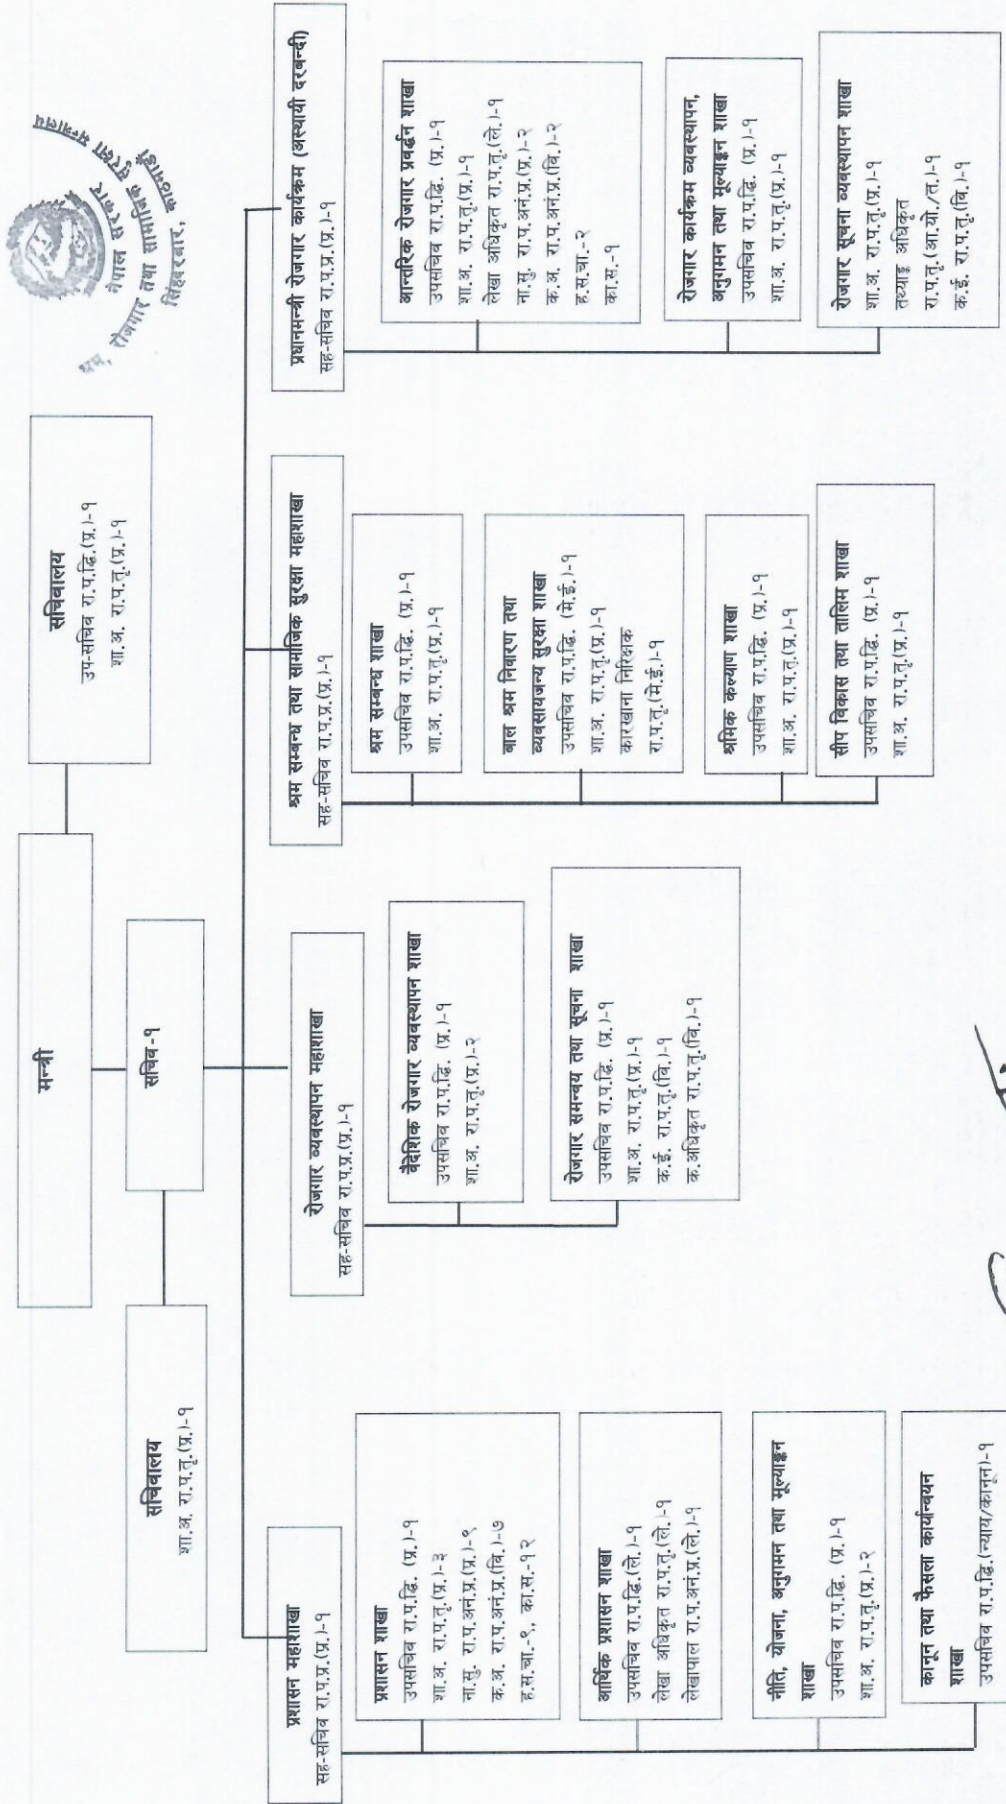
मन्त्री

सचिवालय
उप-सचिव रा.प.द्वि.(प्र.)-१
शा.अ. रा.प.तृ.(प्र.)-१

सचिव-१

सचिवालय
शा.अ. रा.प.तृ.(प्र.)-१

प्रशासन महाशाखा
सह-सचिव रा.प.प्र.(प्र.)-१

प्रशासन शाखा
उपसचिव रा.प.द्वि. (प्र.)-१
शा.अ. रा.प.तृ.(प्र.)-३
ना.सु. रा.प.अनं.प्र.(प्र.)-९
क.अ. रा.प.अनं.प्र.(वि.)-७
ह.स.चा.-९, का.स.-१२

आर्थिक प्रशासन शाखा
उपसचिव रा.प.द्वि.(ले.)-१
लेखा अधिकृत रा.प.तृ.(ले.)-१
लेखापाल रा.प.अनं.प्र.(ले.)-१

नीति, योजना, अनुगमन तथा मूल्याङ्कन शाखा
उपसचिव रा.प.द्वि. (प्र.)-१
शा.अ. रा.प.तृ.(प्र.)-२

कानून तथा फैसला कार्यान्वयन शाखा
उपसचिव रा.प.द्वि.(न्याय/कानून)-१

रोजगार व्यवस्थापन महाशाखा
सह-सचिव रा.प.प्र.(प्र.)-१

वैदेशिक रोजगार व्यवस्थापन शाखा
उपसचिव रा.प.द्वि. (प्र.)-१
शा.अ. रा.प.तृ.(प्र.)-२

रोजगार समन्वय तथा सूचना शाखा
उपसचिव रा.प.द्वि. (प्र.)-१
शा.अ. रा.प.तृ.(प्र.)-१
क.ई. रा.प.तृ.(वि.)-१
क.अधिकृत रा.प.तृ.(वि.)-१

श्रम सम्बन्ध तथा सामाजिक सुरक्षा महाशाखा
सह-सचिव रा.प.प्र.(प्र.)-१

श्रम सम्बन्ध शाखा
उपसचिव रा.प.द्वि. (प्र.)-१
शा.अ. रा.प.तृ.(प्र.)-१

बाल श्रम निवारण तथा व्यवसायजन्य सुरक्षा शाखा
उपसचिव रा.प.द्वि. (मे.ई.)-१
शा.अ. रा.प.तृ.(प्र.)-१
कारखाना निरीक्षक रा.प.तृ.(मे.ई.)-१

श्रमिक कल्याण शाखा
उपसचिव रा.प.द्वि. (प्र.)-१
शा.अ. रा.प.तृ.(प्र.)-१

सीप विकास तथा तालिम शाखा
उपसचिव रा.प.द्वि. (प्र.)-१
शा.अ. रा.प.तृ.(प्र.)-१

प्रधानमन्त्री रोजगार कार्यक्रम (अस्थायी दरबन्दी)
सह-सचिव रा.प.प्र.(प्र.)-१

आन्तरिक रोजगार प्रवर्द्धन शाखा
उपसचिव रा.प.द्वि. (प्र.)-१
शा.अ. रा.प.तृ.(प्र.)-१
लेखा अधिकृत रा.प.तृ.(ले.)-१
ना.सु. रा.प.अनं.प्र.(प्र.)-२
क.अ. रा.प.अनं.प्र.(वि.)-२
ह.स.चा.-२
का.स.-१

रोजगार कार्यक्रम व्यवस्थापन, अनुगमन तथा मूल्याङ्कन शाखा
उपसचिव रा.प.द्वि. (प्र.)-१
शा.अ. रा.प.तृ.(प्र.)-१

रोजगार सूचना व्यवस्थापन शाखा
शा.अ. रा.प.तृ.(प्र.)-१
तथ्याङ्क अधिकृत रा.प.तृ.(आ.यो./त.)-१
क.ई. रा.प.तृ.(वि.)-१

नेपाल सरकार श्रम, रोजगार तथा सामाजिक सुरक्षा मन्त्रालय सिंहदरबार, काठमाडौं